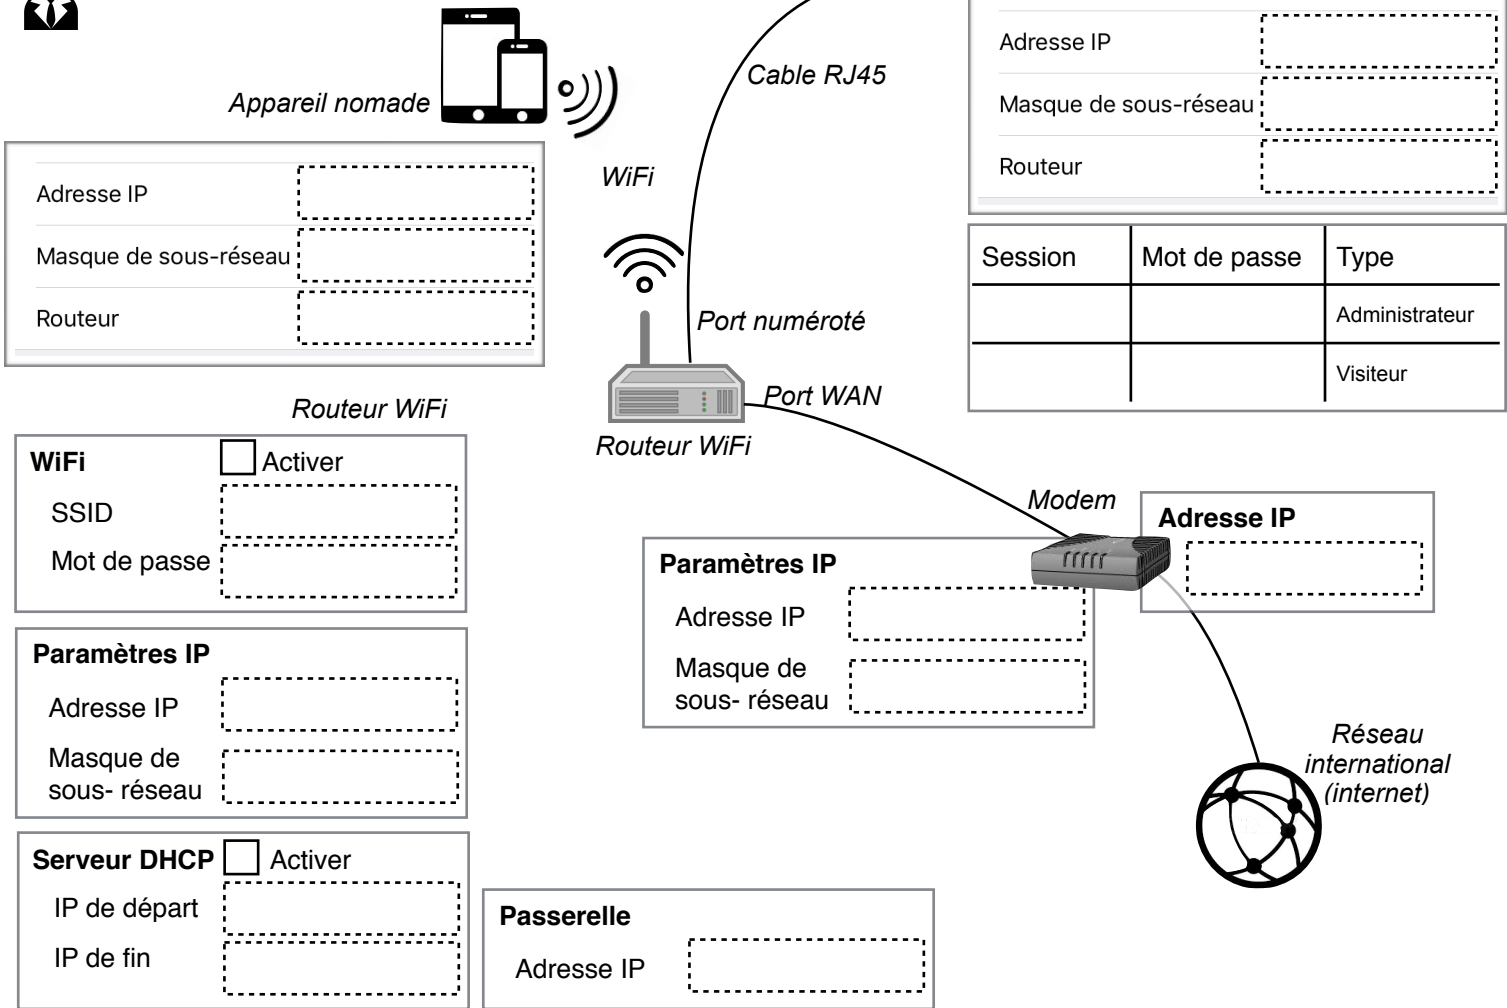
Appareil nomade

Adresse IP
Masque de sous-réseau
Routeur

WiFi

Cable RJ45

Adresse IP
Masque de sous-réseau
Routeur

| Session | Mot de passe | Type |
|---|---|---|
| | | Administrateur |
| | | Visiteur |

Port numéroté

Port WAN

Routeur WiFi

Routeur WiFi

WiFi Activer
SSID
Mot de passe

Modem

Adresse IP

Paramètres IP
Adresse IP
Masque de sous- réseau

Paramètres IP
Adresse IP
Masque de sous- réseau

Réseau international (internet)

Serveur DHCP Activer
IP de départ
IP de fin

Passerelle
Adresse IP